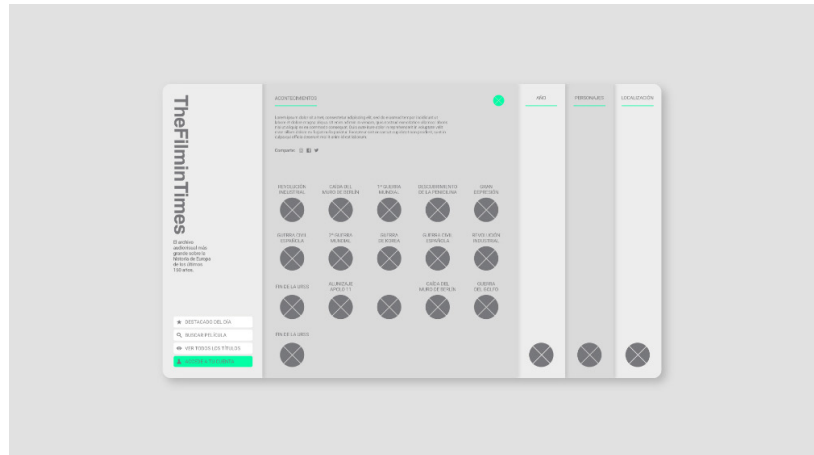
TheFilmInTimes

El archivo audiovisual más grande sobre la historia de Europa de los últimos 150 años.

DESTACADO DEL DÍA
BUSCAR PELÍCULA
VER TODOS LOS TÍTULOS
ACCEDE A TU CUENTA

ACONTECIMIENTOS

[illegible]

Compartir

REVOLUCIÓN INDUSTRIAL
CAIDA DEL MURO DE BERLÍN
1ª GUERRA MUNDIAL
DESCUBRIMIENTO DE LA PENICILINA
GRAN DEPRESIÓN

GUERRA CIVIL ESPAÑOLA
2ª GUERRA MUNDIAL
GUERRA DE COREA
GUERRA CIVIL ESPAÑOLA
3ª REVOLUCIÓN INDUSTRIAL

FIN DE LA URSS
ALUNIZAJE APOLO 11
CAÍDA DEL MURO DE BERLÍN
GUERRA DEL GOLFO

FIN DE LA URSS

AÑO
PERSONAJES
LOCALIZACIÓN